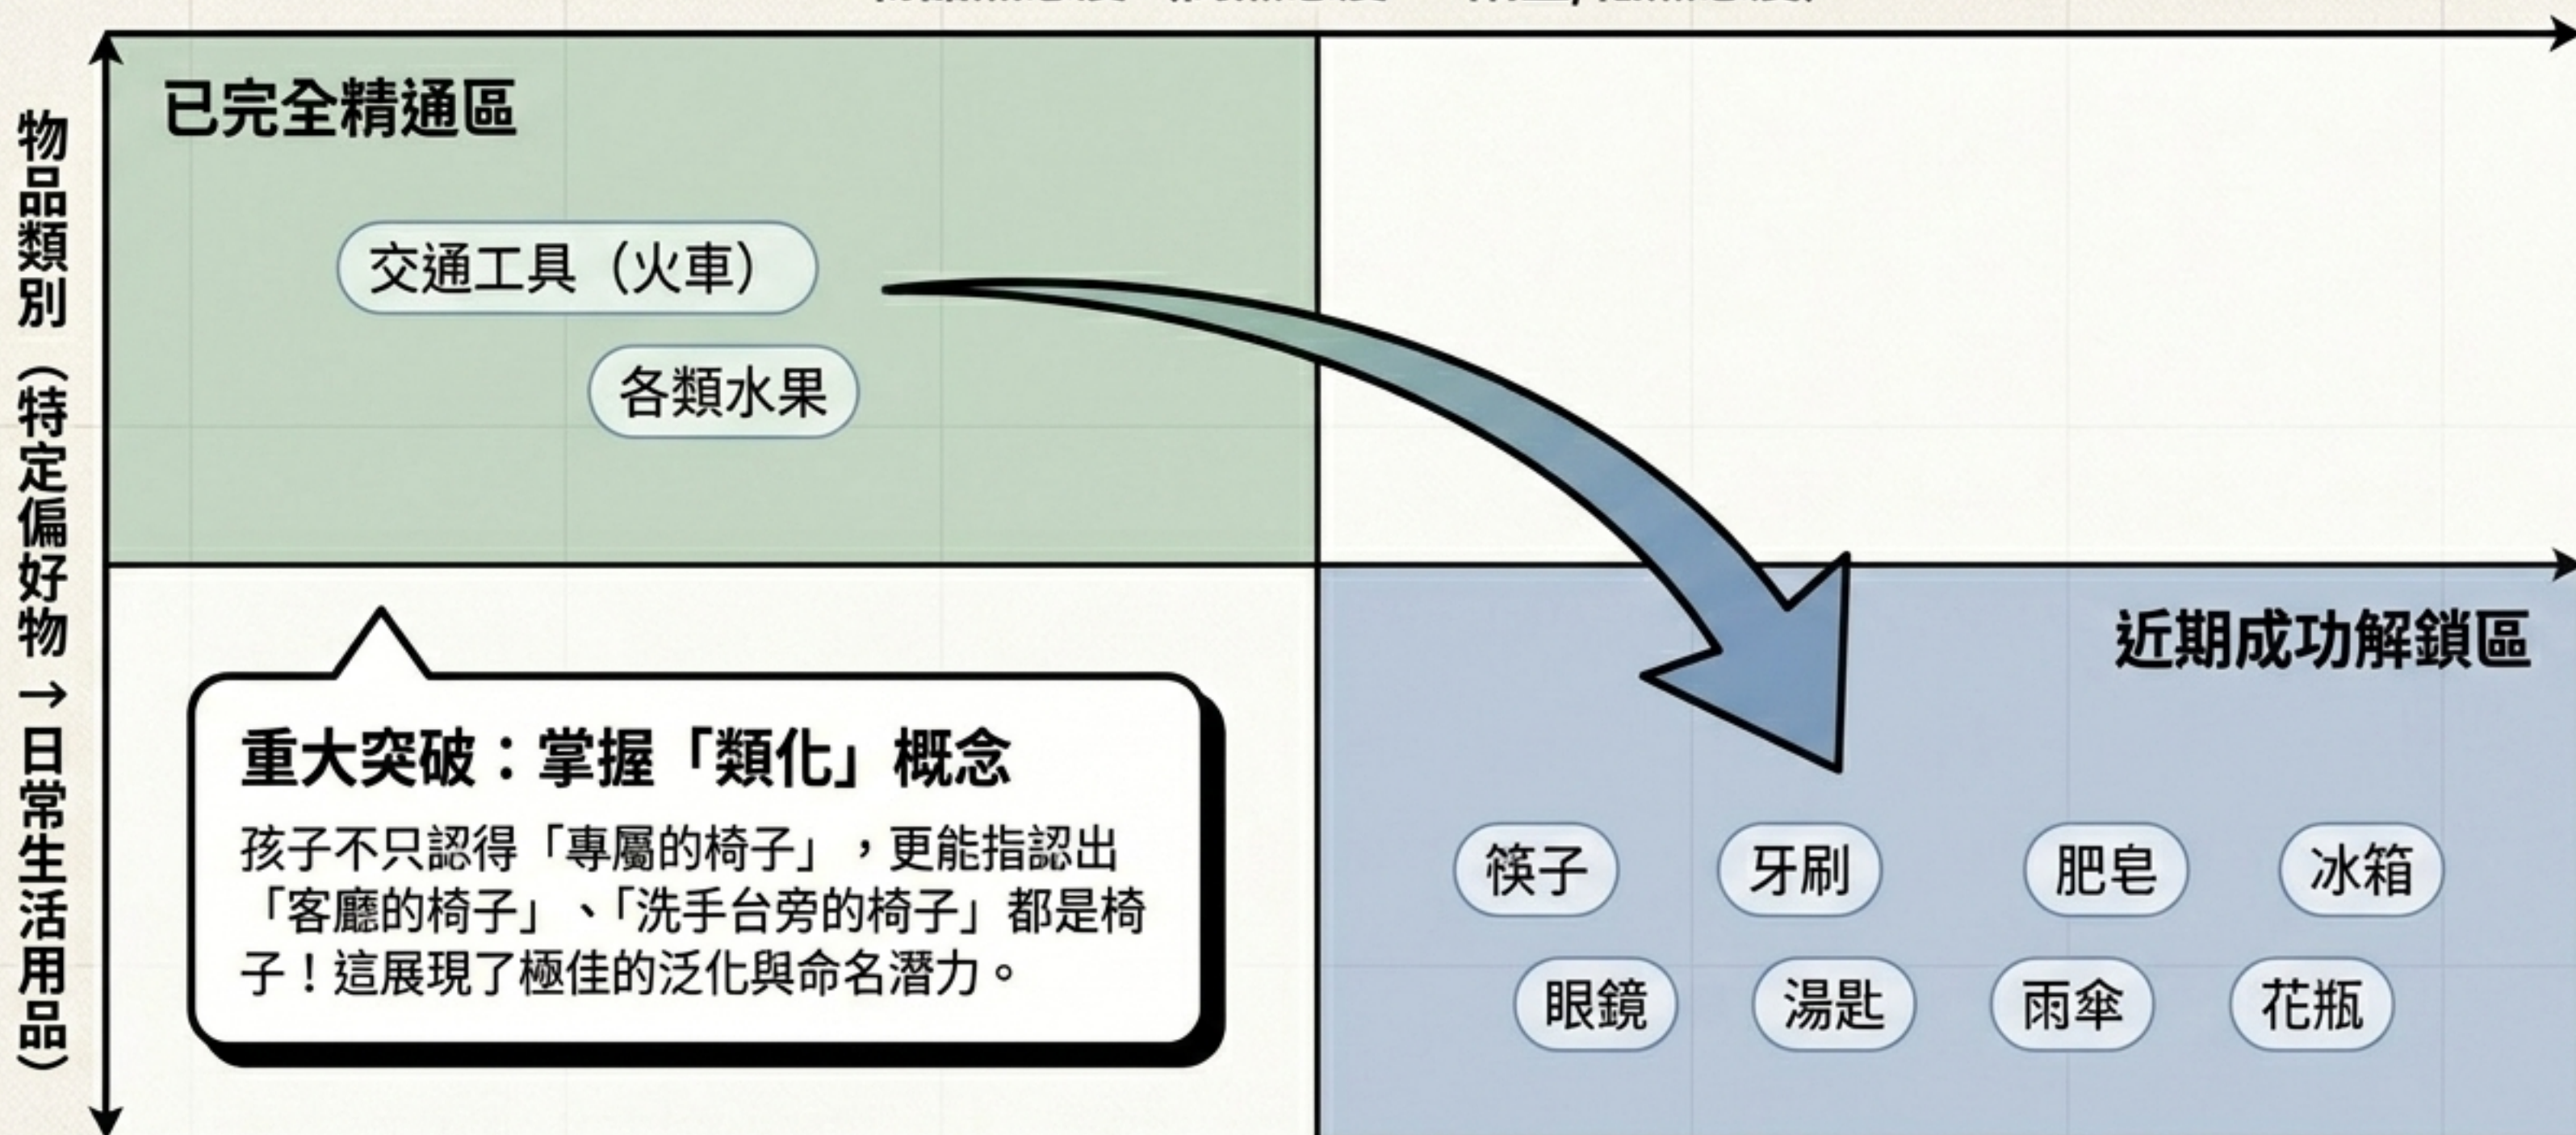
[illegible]

物品類別（特定偏好物 → 日常生活用品）

已完全精通區

交通工具（火車）

各類水果

近期成功解鎖區

重大突破：掌握「類化」概念

孩子不只認得「專屬的椅子」，更能指認出「客廳的椅子」、「洗手台旁的椅子」都是椅子！這展現了極佳的泛化與命名潛力。

筷子

牙刷

肥皂

冰箱

眼鏡

湯匙

雨傘

花瓶